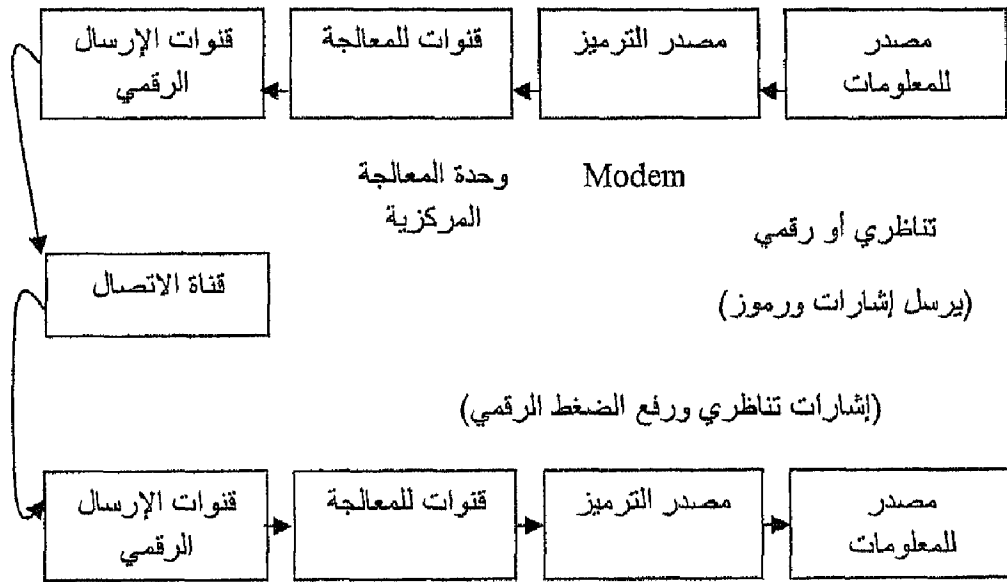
مصدر للمعلومات

مصدر الترميز

قنوات للمعالجة

قنوات الإرسال الرقمي

Modem

وحدة المعالجة المركزية

تناظري أو رقمي

قناة الاتصال

(يرسل إشارات ورموز)

(إشارات تناظري ورفع الضغط الرقمي)

قنوات الإرسال الرقمي

قنوات للمعالجة

مصدر الترميز

مصدر للمعلومات